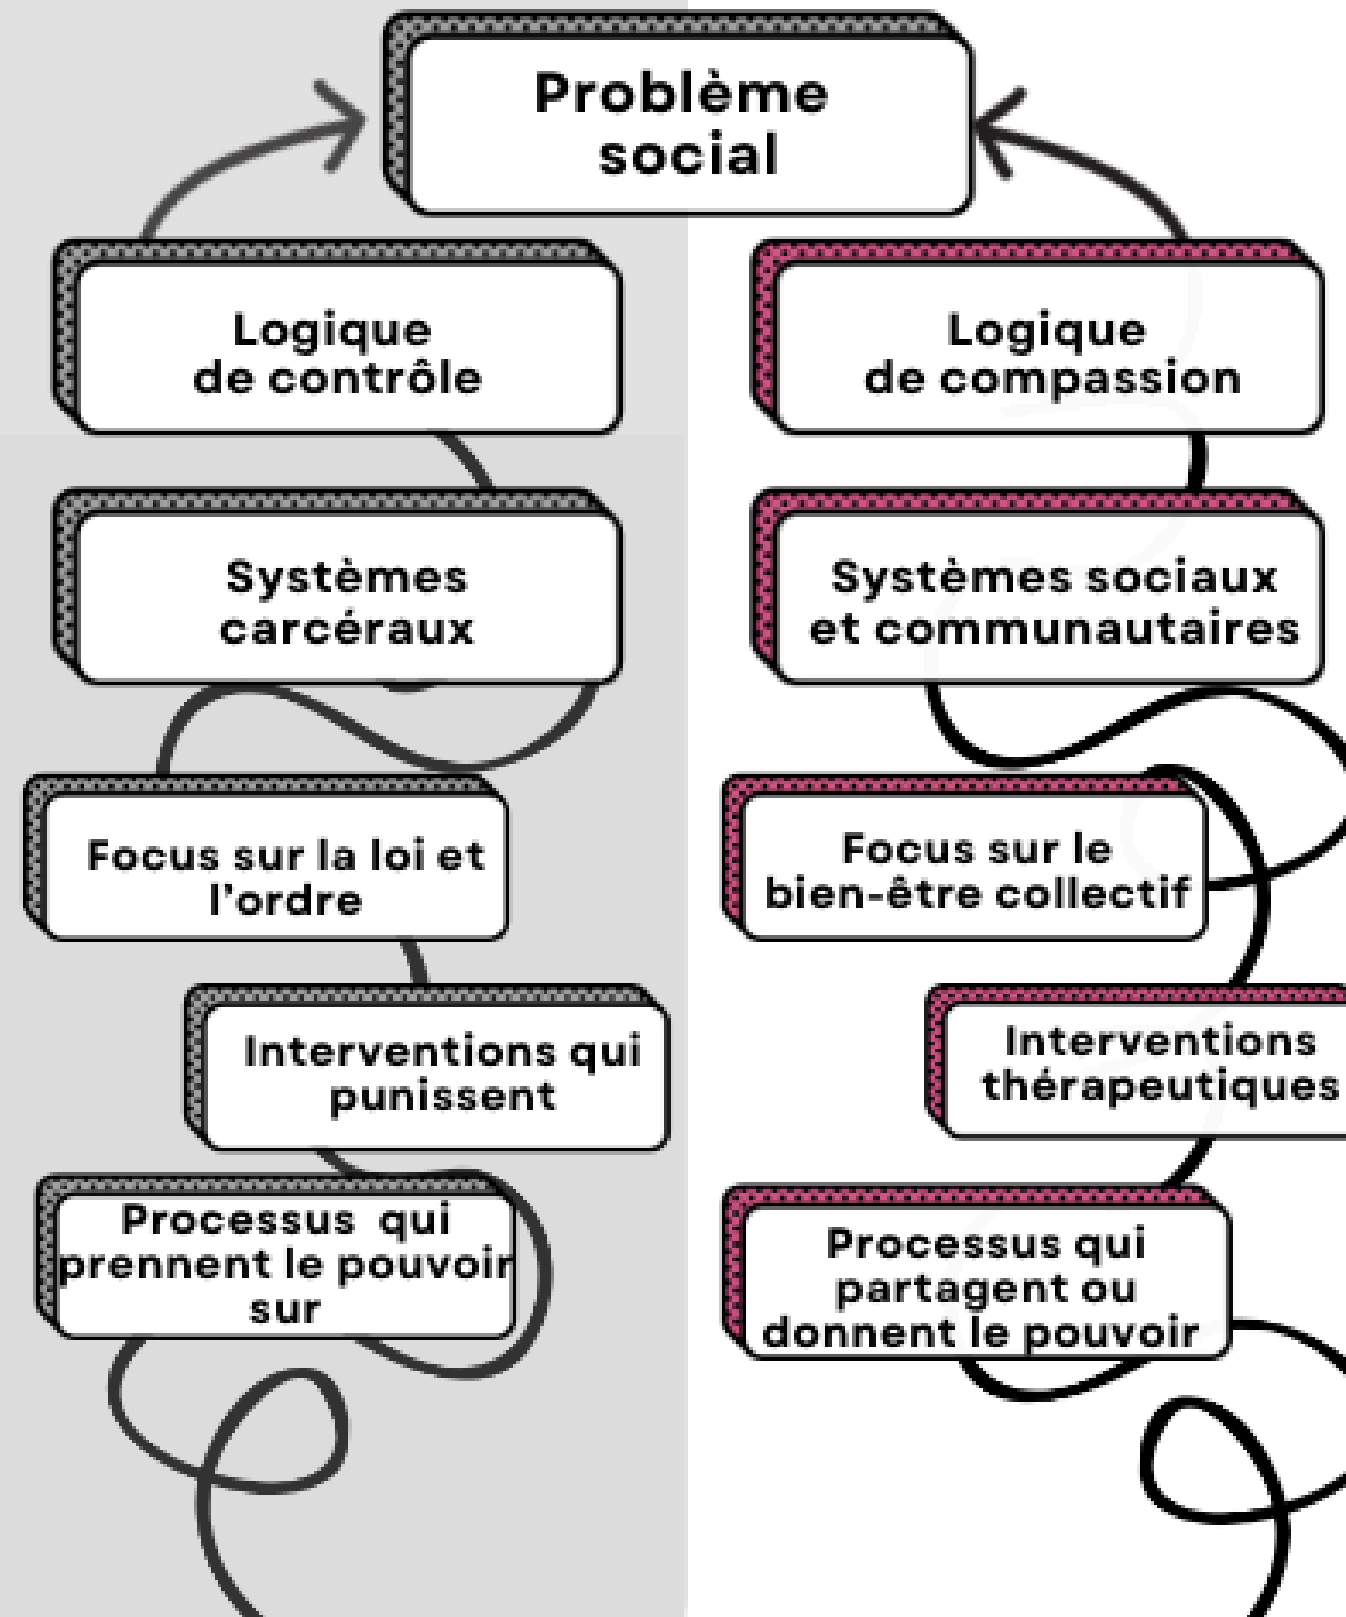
Problème social

Logique de contrôle

Systèmes carcéraux

Focus sur la loi et l'ordre

Interventions qui punissent

Processus qui prennent le pouvoir sur

Logique de compassion

Systèmes sociaux et communautaires

Focus sur le bien-être collectif

Interventions thérapeutiques

Processus qui partagent ou donnent le pouvoir